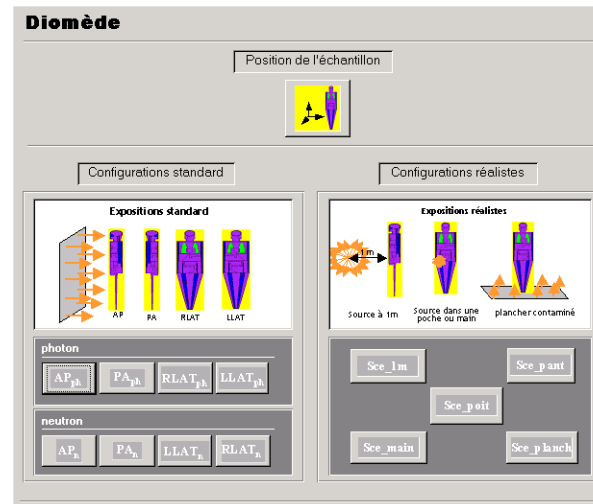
Diomède

Position de l'échantillon

Configurations standard

Configurations réalistes

Expositions standard

AP PA RLAT LLAT

Expositions réalistes

1m

Source à 1m

Source dans une poche ou main

plancher contaminé

photon

$AP_{ph}$ $PA_{ph}$ $RLAT_{ph}$ $LLAT_{ph}$

neutron

$AP_{n}$ $PA_{n}$ $LLAT_{n}$ $RLAT_{n}$

Sce_1m

Sce_pant

Sce_poit

Sce_main

Sce_planch